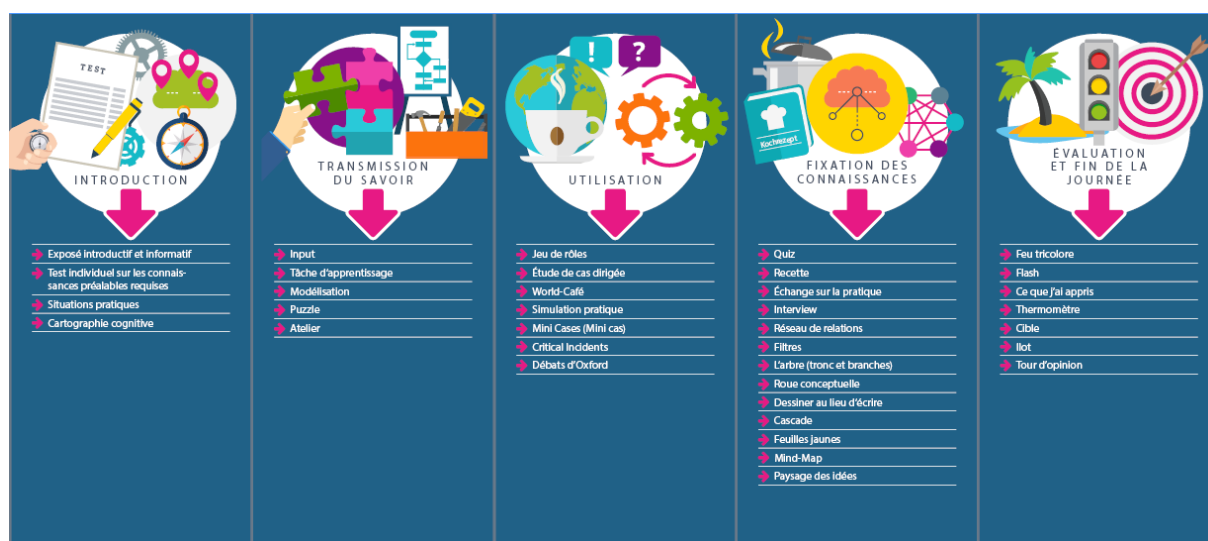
TEST

INTRODUCTION

Exposé introductif et informatif
Test individuel sur les connaissances préalables requises
Situations pratiques
Cartographie cognitive

TRANSMISSION DU SAVOIR

Input
Tâche d'apprentissage
Modélisation
Puzzle
Atelier

UTILISATION

Jeu de rôles
Étude de cas dirigée
World-Café
Simulation pratique
Mini Cases (Mini cas)
Critical Incidents
Débats d'Oxford

Kochrezept

FIXATION DES CONNAISSANCES

Quiz
Recette
Échange sur la pratique
Interview
Réseau de relations
Filtres
L'arbre (tronc et branches)
Roue conceptuelle
Dessiner au lieu d'écrire
Cascade
Feuilles jaunes
Mind-Map
Paysage des idées

ÉVALUATION ET FIN DE LA JOURNÉE

Feu tricolore
Flash
Ce que j'ai appris
Thermomètre
Cible
Ilot
Tour d'opinion